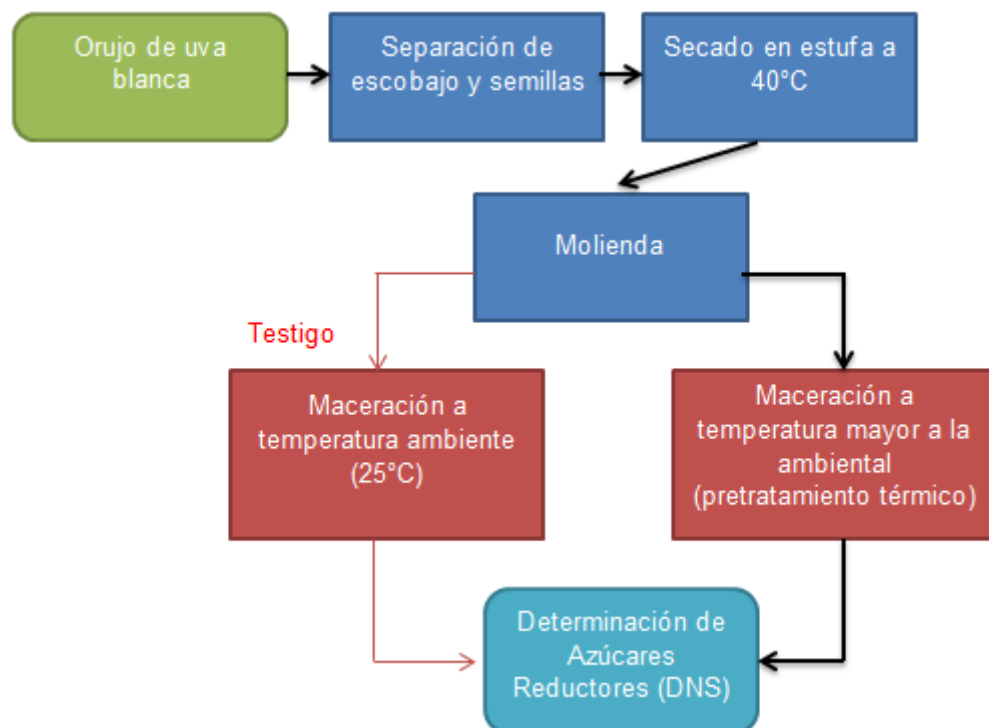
Orujo de uva blanca

Separación de escobajo y semillas

Secado en estufa a 40°C

Molienda

Testigo

Maceración a temperatura ambiente (25°C)

Maceración a temperatura mayor a la ambiental (pretratamiento térmico)

Determinación de Azúcares Reductores (DNS)